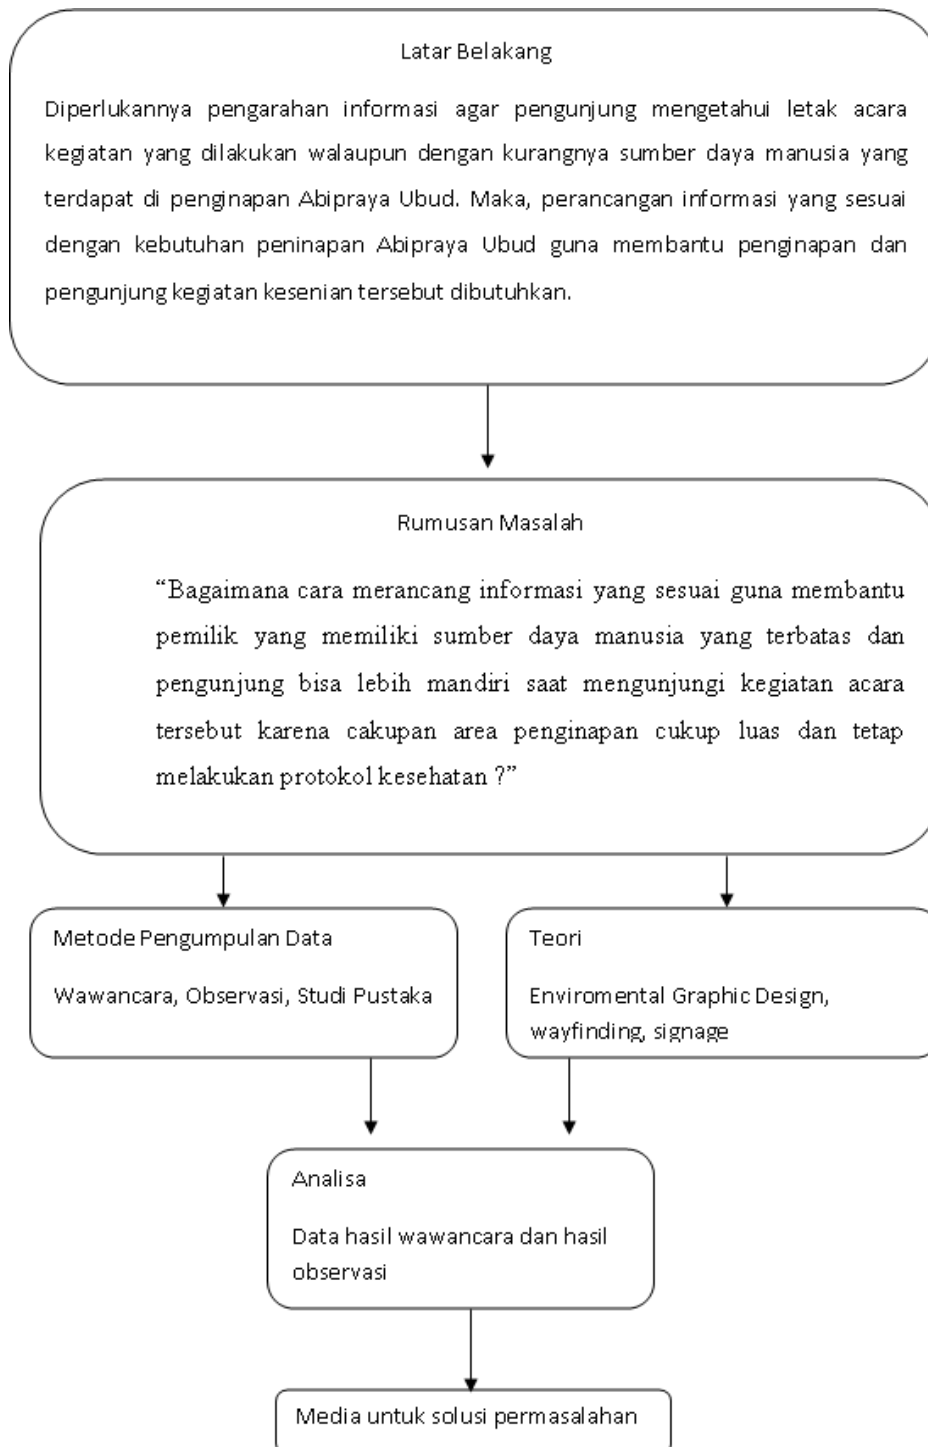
Latar Belakang

Diperlukannya pengarahan informasi agar pengunjung mengetahui letak acara kegiatan yang dilakukan walaupun dengan kurangnya sumber daya manusia yang terdapat di penginapan Abipraya Ubud. Maka, perancangan informasi yang sesuai dengan kebutuhan peninapan Abipraya Ubud guna membantu penginapan dan pengunjung kegiatan kesenian tersebut dibutuhkan.

Rumusan Masalah

"Bagaimana cara merancang informasi yang sesuai guna membantu pemilik yang memiliki sumber daya manusia yang terbatas dan pengunjung bisa lebih mandiri saat mengunjungi kegiatan acara tersebut karena cakupan area penginapan cukup luas dan tetap melakukan protokol kesehatan ?"

Metode Pengumpulan Data

Wawancara, Observasi, Studi Pustaka

Teori

Enviromental Graphic Design, wayfinding, signage

Analisa

Data hasil wawancara dan hasil observasi

Media untuk solusi permasalahan